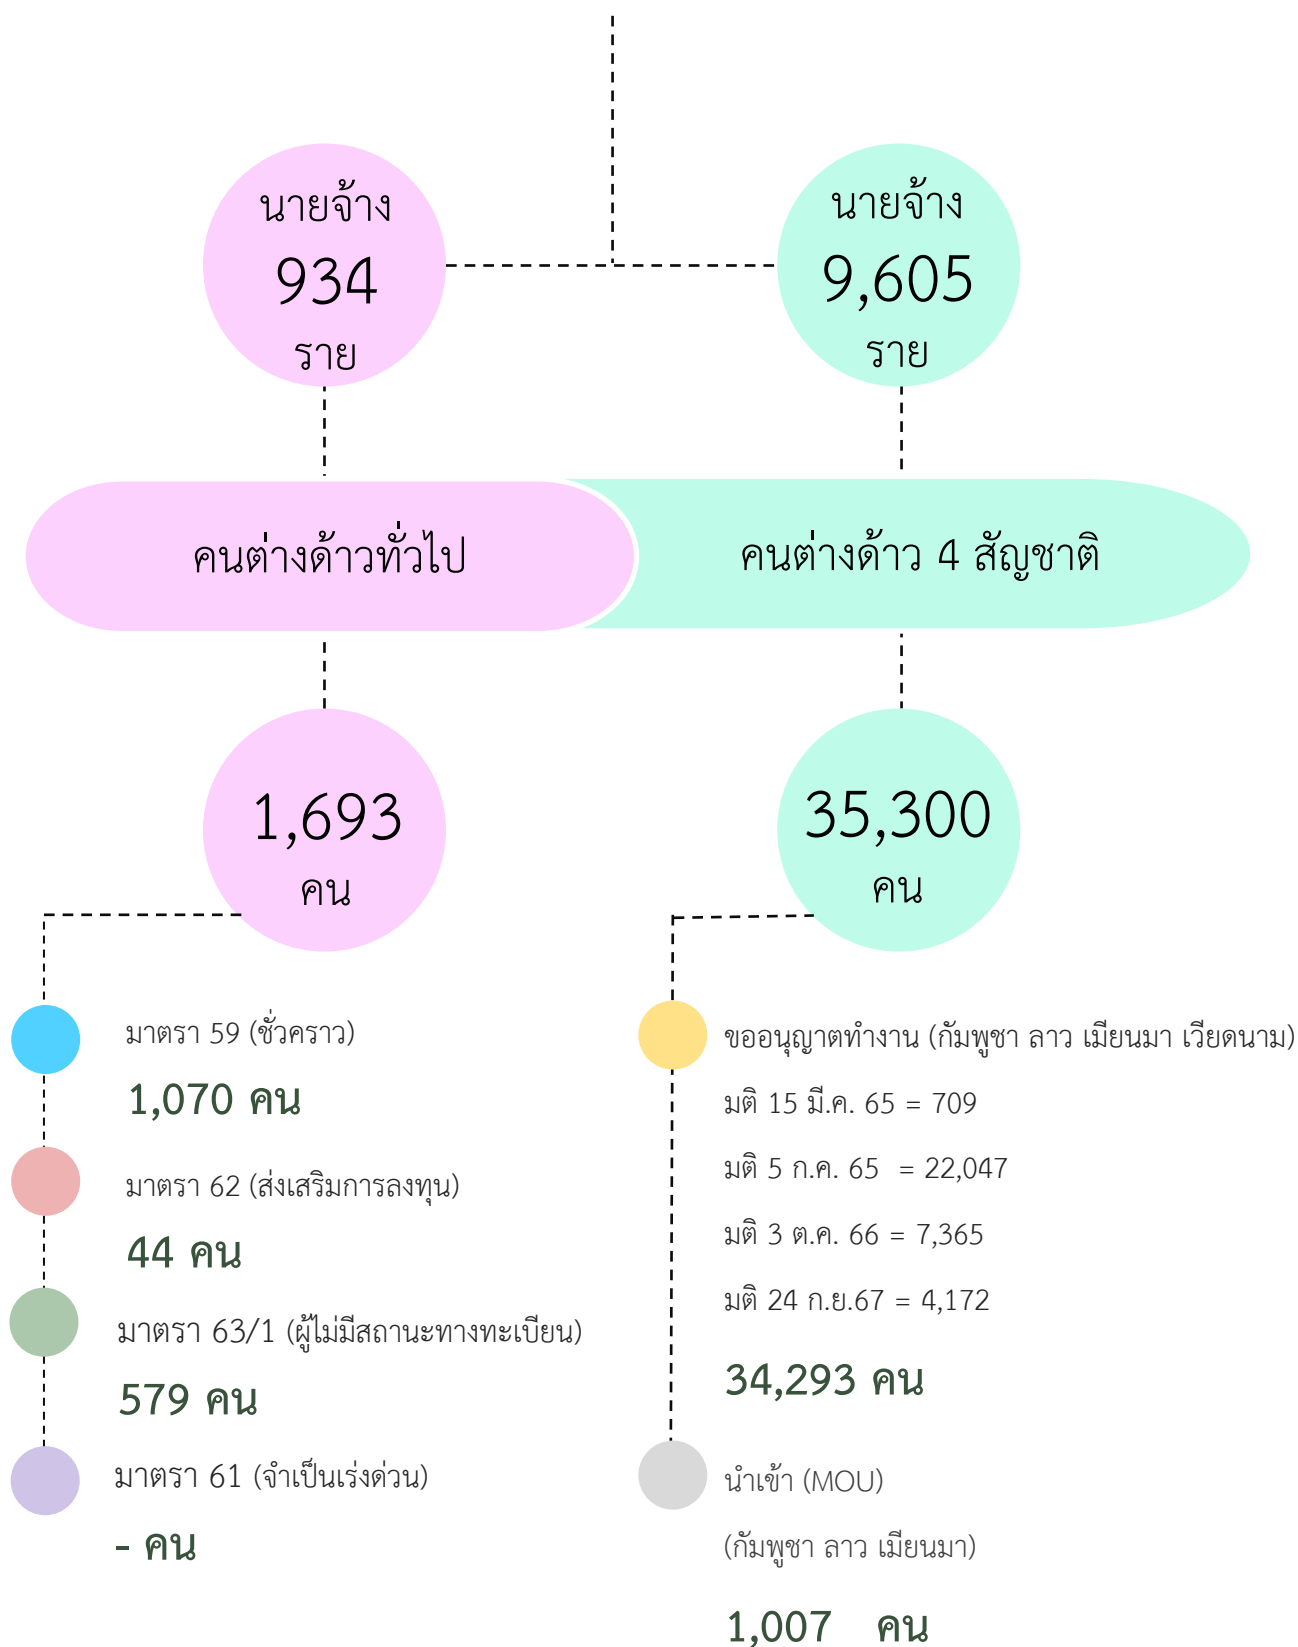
นายจ้าง
934
ราย

นายจ้าง
9,605
ราย

คนต่างด้าวทั่วไป

คนต่างด้าว 4 สัญชาติ

1,693
คน

35,300
คน

มาตรา 59 (ชั่วคราว)
1,070 คน

มาตรา 62 (ส่งเสริมการลงทุน)
44 คน

มาตรา 63/1 (ผู้ไม่มีสถานะทางทะเบียน)
579 คน

มาตรา 61 (จำเป็นเร่งด่วน)
- คน

ขออนุญาตทำงาน (กัมพูชา ลาว เมียนมา เวียดนาม)
มติ 15 มี.ค. 65 = 709
มติ 5 ก.ค. 65 = 22,047
มติ 3 ต.ค. 66 = 7,365
มติ 24 ก.ย.67 = 4,172
34,293 คน

นำเข้า (MOU)
(กัมพูชา ลาว เมียนมา)
1,007 คน